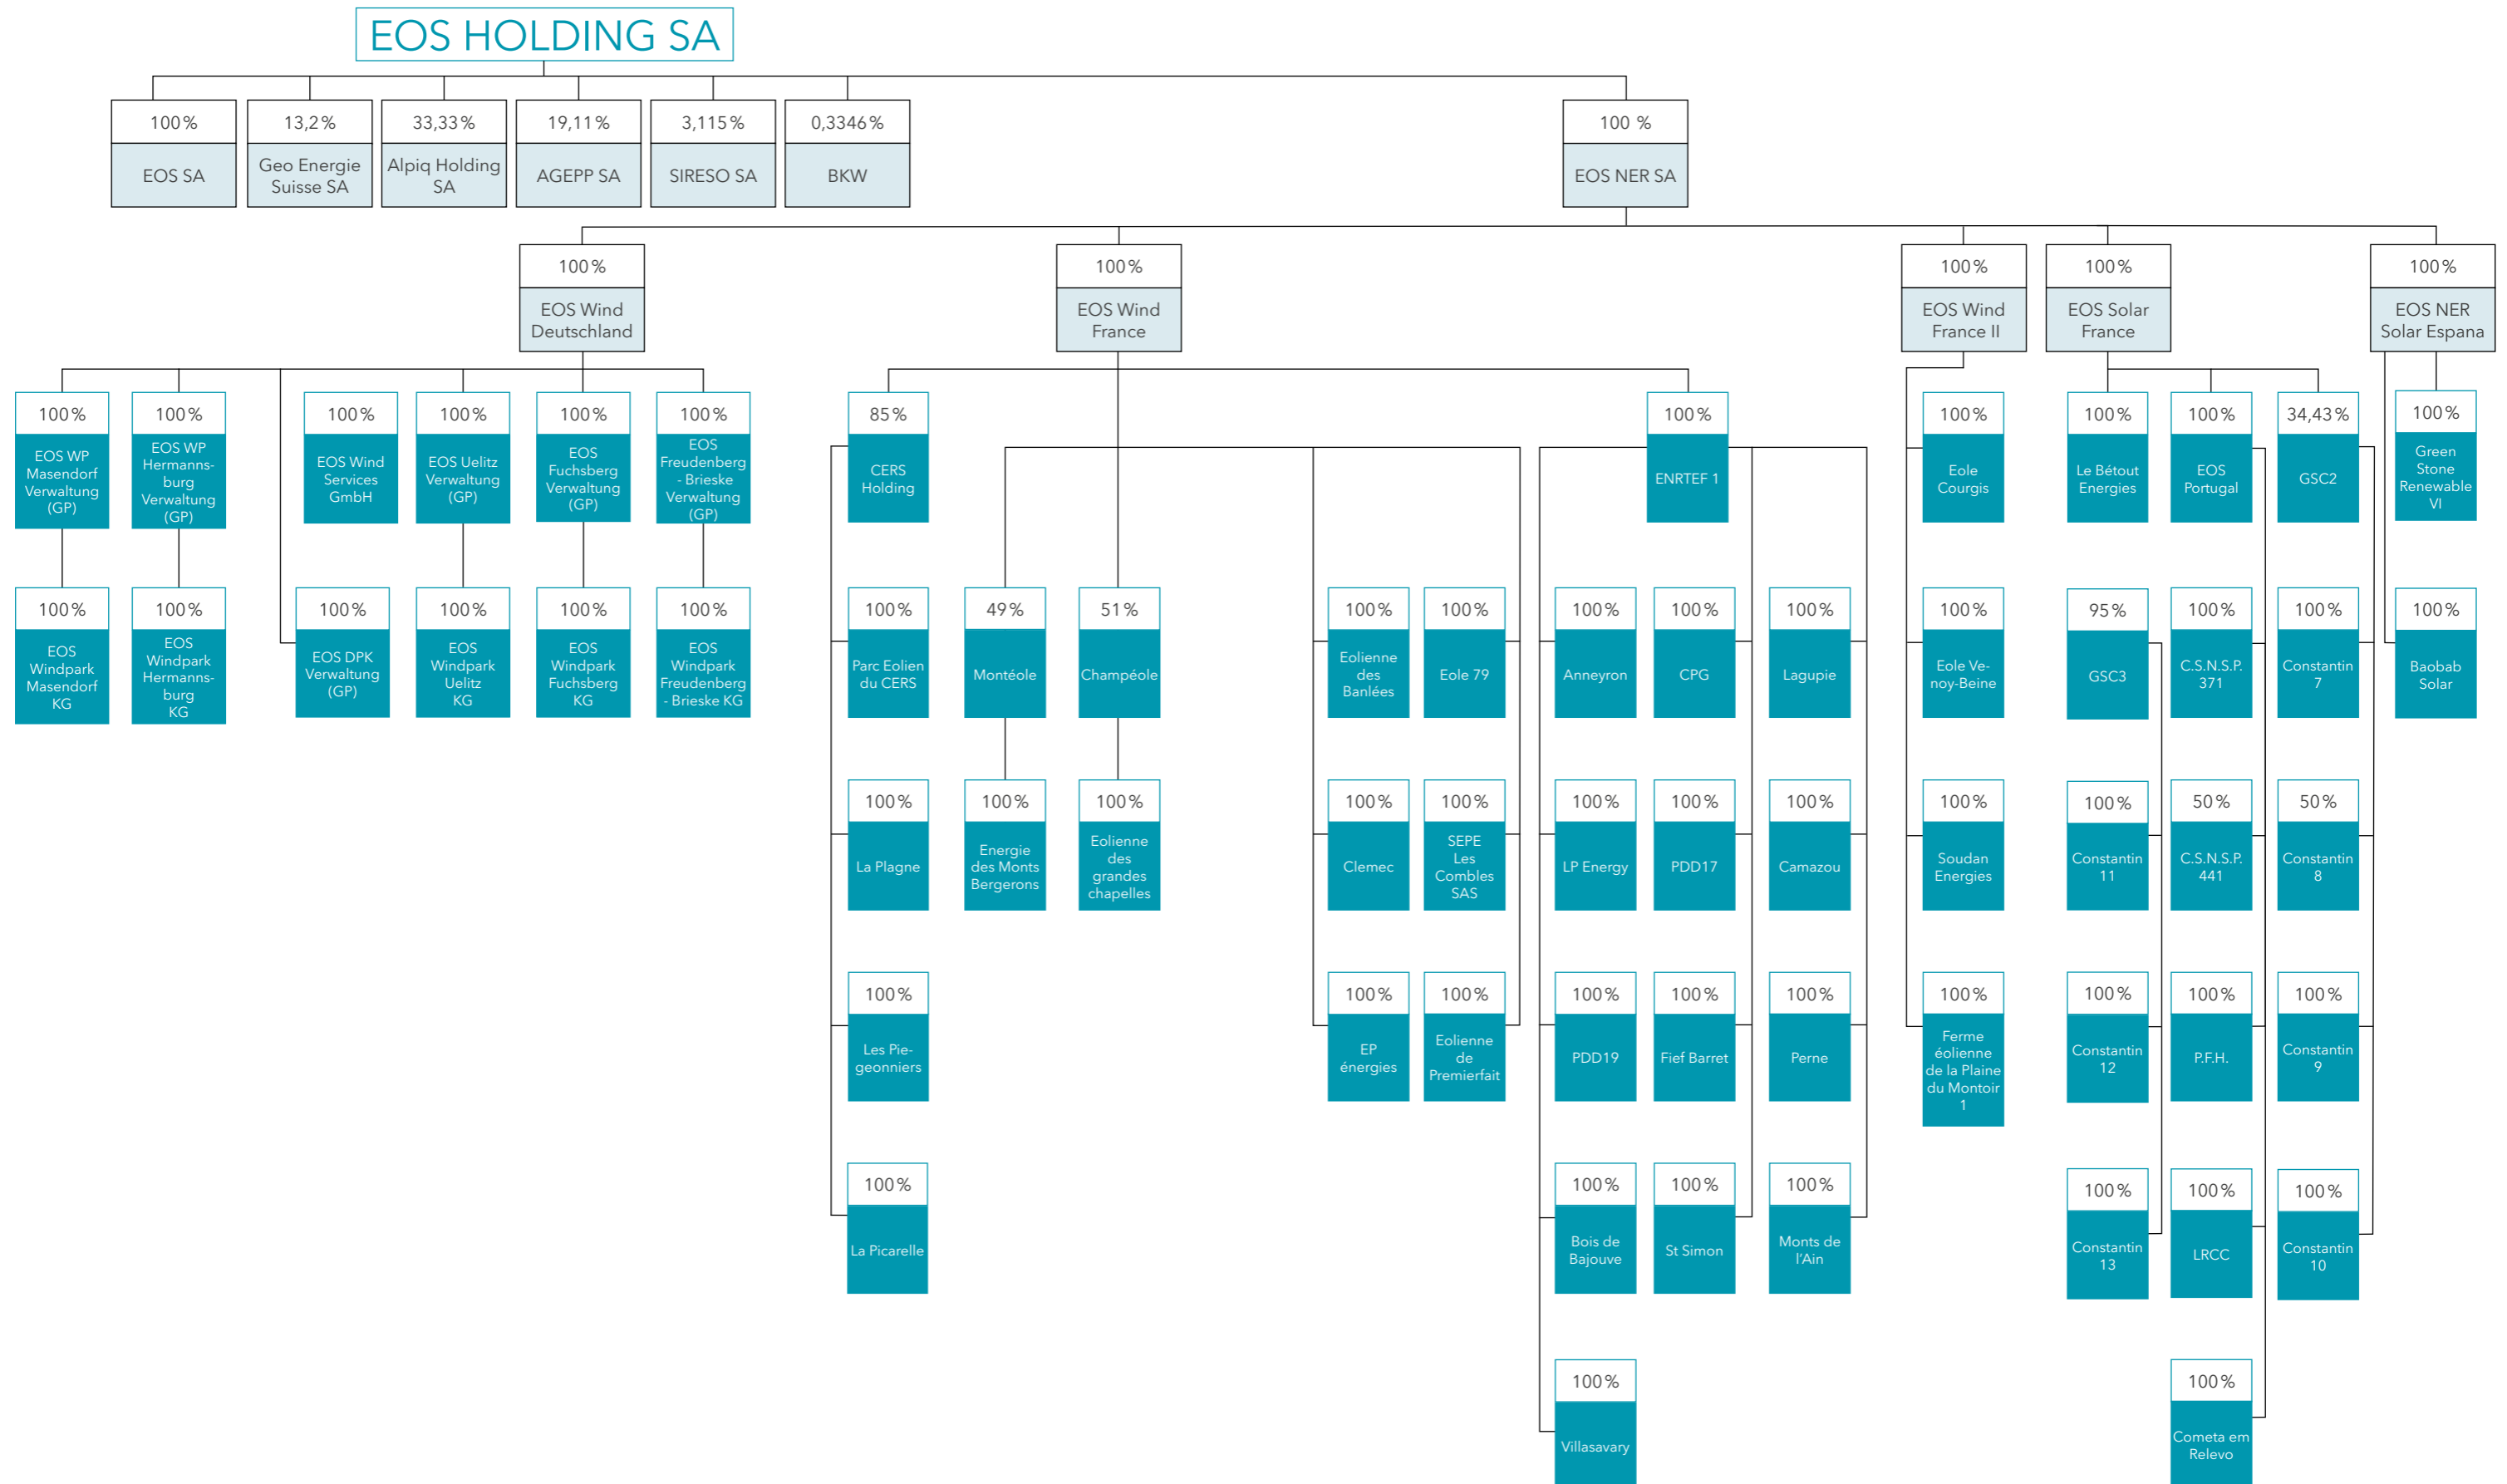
EOS HOLDING SA

100 %
EOS SA

13,2 %
Geo Energie Suisse SA

33,33 %
Alpiq Holding SA

19,11 %
AGEPP SA

3,115 %
SIRESO SA

0,3346 %
BKW

100 %
EOS NER SA

100 %
EOS Wind Deutschland

100 %
EOS Wind France

100 %
EOS Wind France II

100 %
EOS Solar France

100 %
EOS NER Solar Espana

100 %
EOS WP Masendorf Verwaltung (GP)

100 %
EOS Windpark Masendorf KG

100 %
EOS WP Hermannsburg Verwaltung (GP)

100 %
EOS Windpark Hermannsburg KG

100 %
EOS Wind Services GmbH

100 %
EOS DPK Verwaltung (GP)

100 %
EOS Uelitz Verwaltung (GP)

100 %
EOS Windpark Uelitz KG

100 %
EOS Fuchsberg Verwaltung (GP)

100 %
EOS Windpark Fuchsberg KG

100 %
EOS Freudenberg - Brieske Verwaltung (GP)

100 %
EOS Windpark Freudenberg - Brieske KG

85 %
CERS Holding

100 %
Parc Eolien du CERS

100 %
La Plagne

100 %
Les Pigeonniers

100 %
La Picarelle

49 %
Montéole

100 %
Energie des Monts Bergerons

51 %
Champéole

100 %
Eolienne des grandes chapelles

100 %
Eolienne des Banlées

100 %
Eole 79

100 %
Clemec

100 %
SEPE Les Combles SAS

100 %
EP énergies

100 %
Eolienne de Premierfait

100 %
ENRTEF 1

100 %
Anneyron

100 %
CPG

100 %
Lagupie

100 %
LP Energy

100 %
PDD17

100 %
Camazou

100 %
PDD19

100 %
Fief Barret

100 %
Perne

100 %
Bois de Bajouve

100 %
St Simon

100 %
Monts de l'Ain

100 %
Villasavary

100 %
Eole Courgis

100 %
Eole Venoy-Beine

100 %
Soudan Energies

100 %
Ferme éolienne de la Plaine du Montoir 1

100 %
Le Bétout Energies

95 %
GSC3

100 %
Constantin 11

100 %
Constantin 12

100 %
Constantin 13

100 %
EOS Portugal

100 %
C.S.N.S.P. 371

50 %
C.S.N.S.P. 441

100 %
P.F.H.

100 %
LRCC

100 %
Cometa em Relevo

34,43 %
GSC2

100 %
Constantin 7

50 %
Constantin 8

100 %
Constantin 9

100 %
Constantin 10

100 %
Green Stone Renewable VI

100 %
Baobab Solar